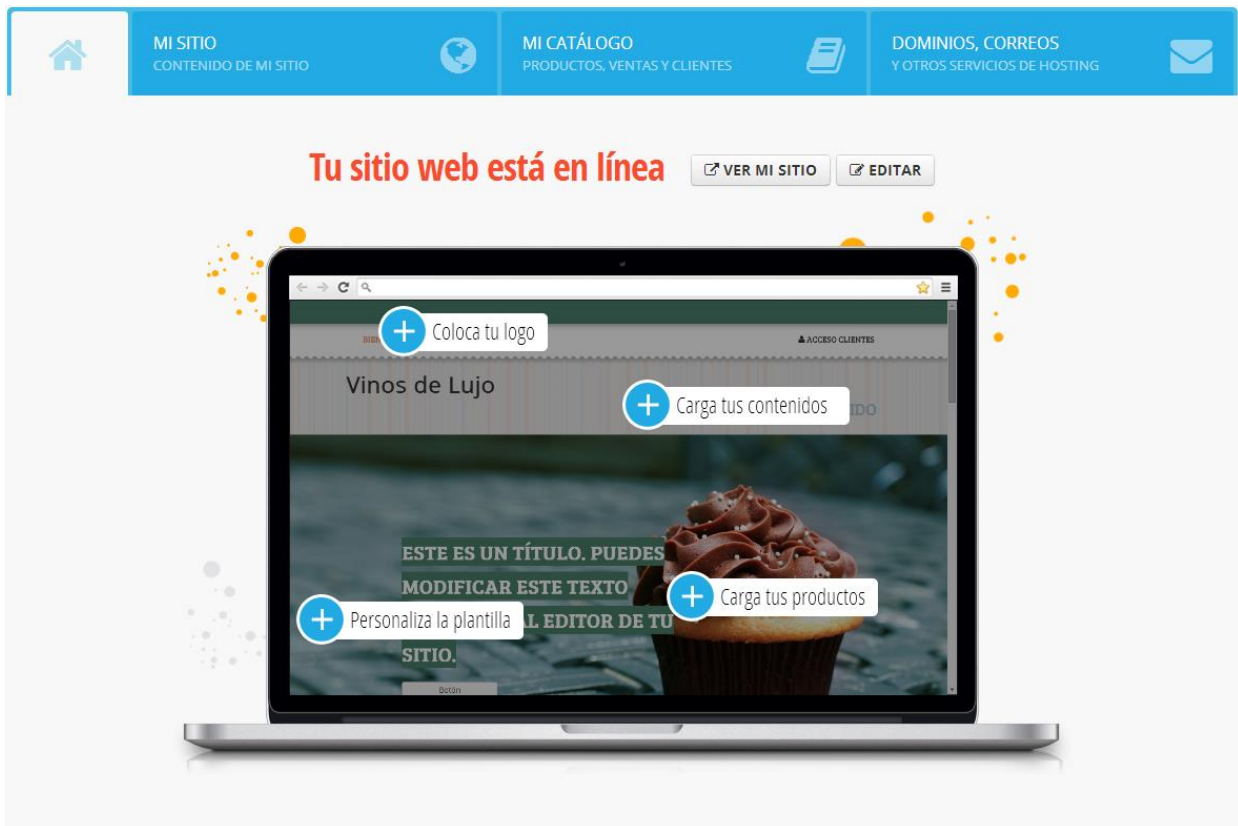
MI SITIO
CONTENIDO DE MI SITIO

MI CATÁLOGO
PRODUCTOS, VENTAS Y CLIENTES

DOMINIOS, CORREOS
Y OTROS SERVICIOS DE HOSTING

Tu sitio web está en línea

VER MI SITIO

EDITAR

Coloca tu logo

ACCESO CLIENTES

Vinos de Lujo

Carga tus contenidos

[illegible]IDO

ESTE ES UN TÍTULO. PUEDES MODIFICAR ESTE TEXTO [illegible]AL EDITOR DE TU SITIO.

Carga tus productos

Personaliza la plantilla

Botón